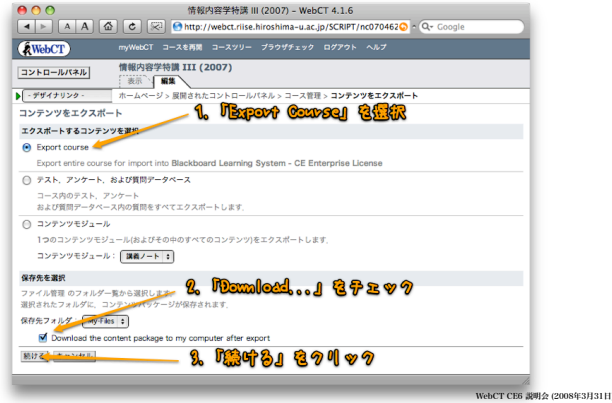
情報内容学特講 III (2007) – WebCT 4.1.6

http://webct.riise.hiroshima-u.ac.jp/SCRIPT/nc0704620

Google

WebCT

myWebCT コースを再開 コースツリー ブラウザチェック ログアウト ヘルプ

コントロールパネル

情報内容学特講 III (2007)

表示 編集

- デザイナリンク -

ホームページ > 展開されたコントロールパネル > コース管理 > コンテンツをエクスポート

コンテンツをエクスポート

1. 「Export Course」を選択

エクスポートするコンテンツを選択

Export course

Export entire course for import into Blackboard Learning System - CE Enterprise License

テスト、アンケート、および質問データベース

コース内のテスト、アンケート

および質問データベース内の質問をすべてエクスポートします。

コンテンツモジュール

1つのコンテンツモジュール(およびその中のすべてのコンテンツ)をエクスポートします。

コンテンツモジュール： 講義ノート

保存先を選択

ファイル管理 のフォルダー覧から選択します

選択されたフォルダに、コンテンツパッケージが保存されます。

2. 「Download...」をチェック

保存先フォルダ： My Files

Download the content package to my computer after export

続ける キャンセル

3. 「続ける」をクリック

WebCT CE6 説明会 (2008年3月31日